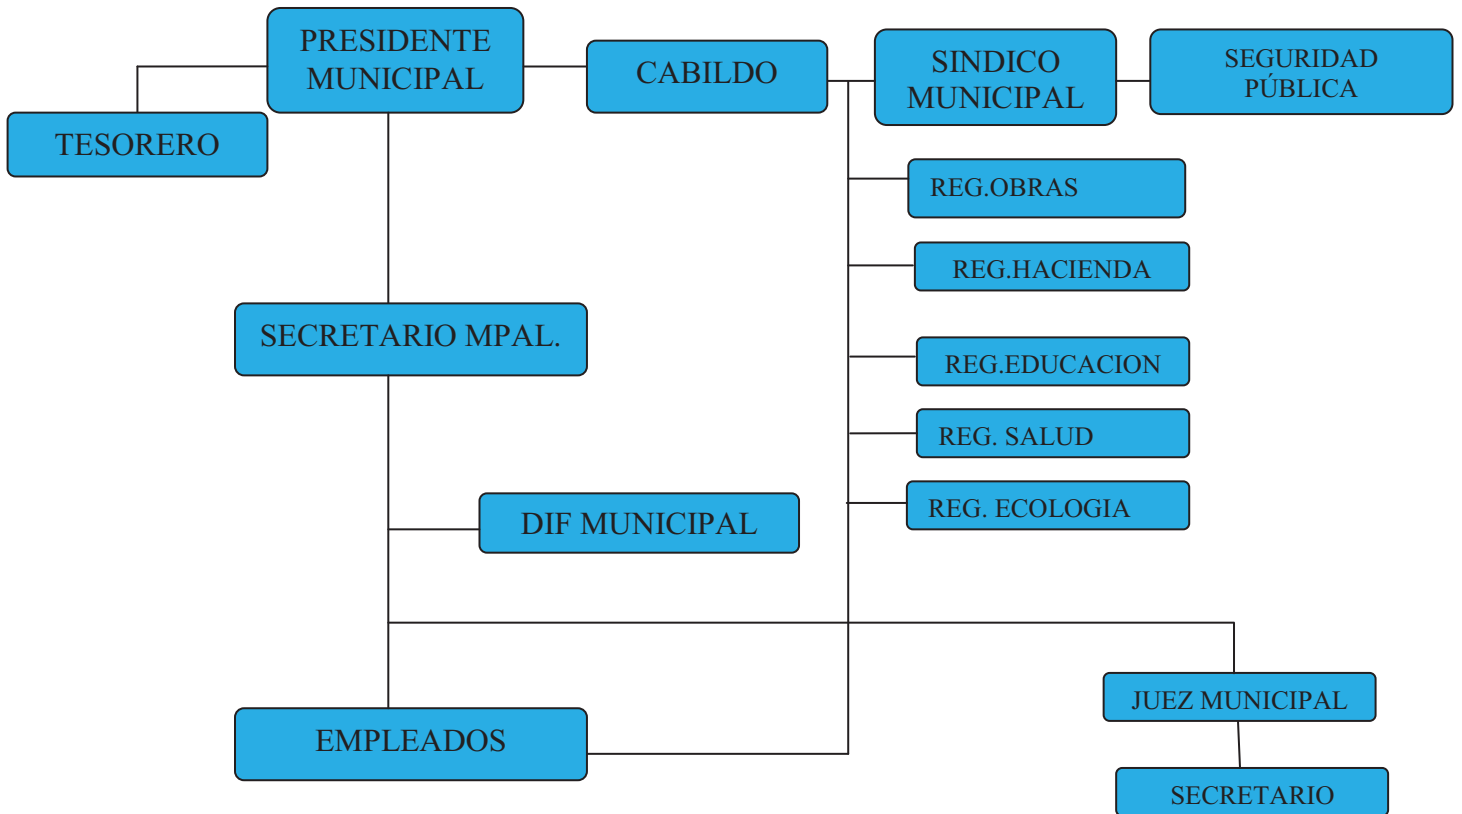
PRESIDENTE MUNICIPAL

CABILDO

SINDICO MUNICIPAL

SEGURIDAD PÚBLICA

TESORERO

REG.OBRAS

REG.HACIENDA

SECRETARIO MPAL.

REG.EDUCACION

REG. SALUD

DIF MUNICIPAL

REG. ECOLOGIA

JUEZ MUNICIPAL

EMPLEADOS

SECRETARIO